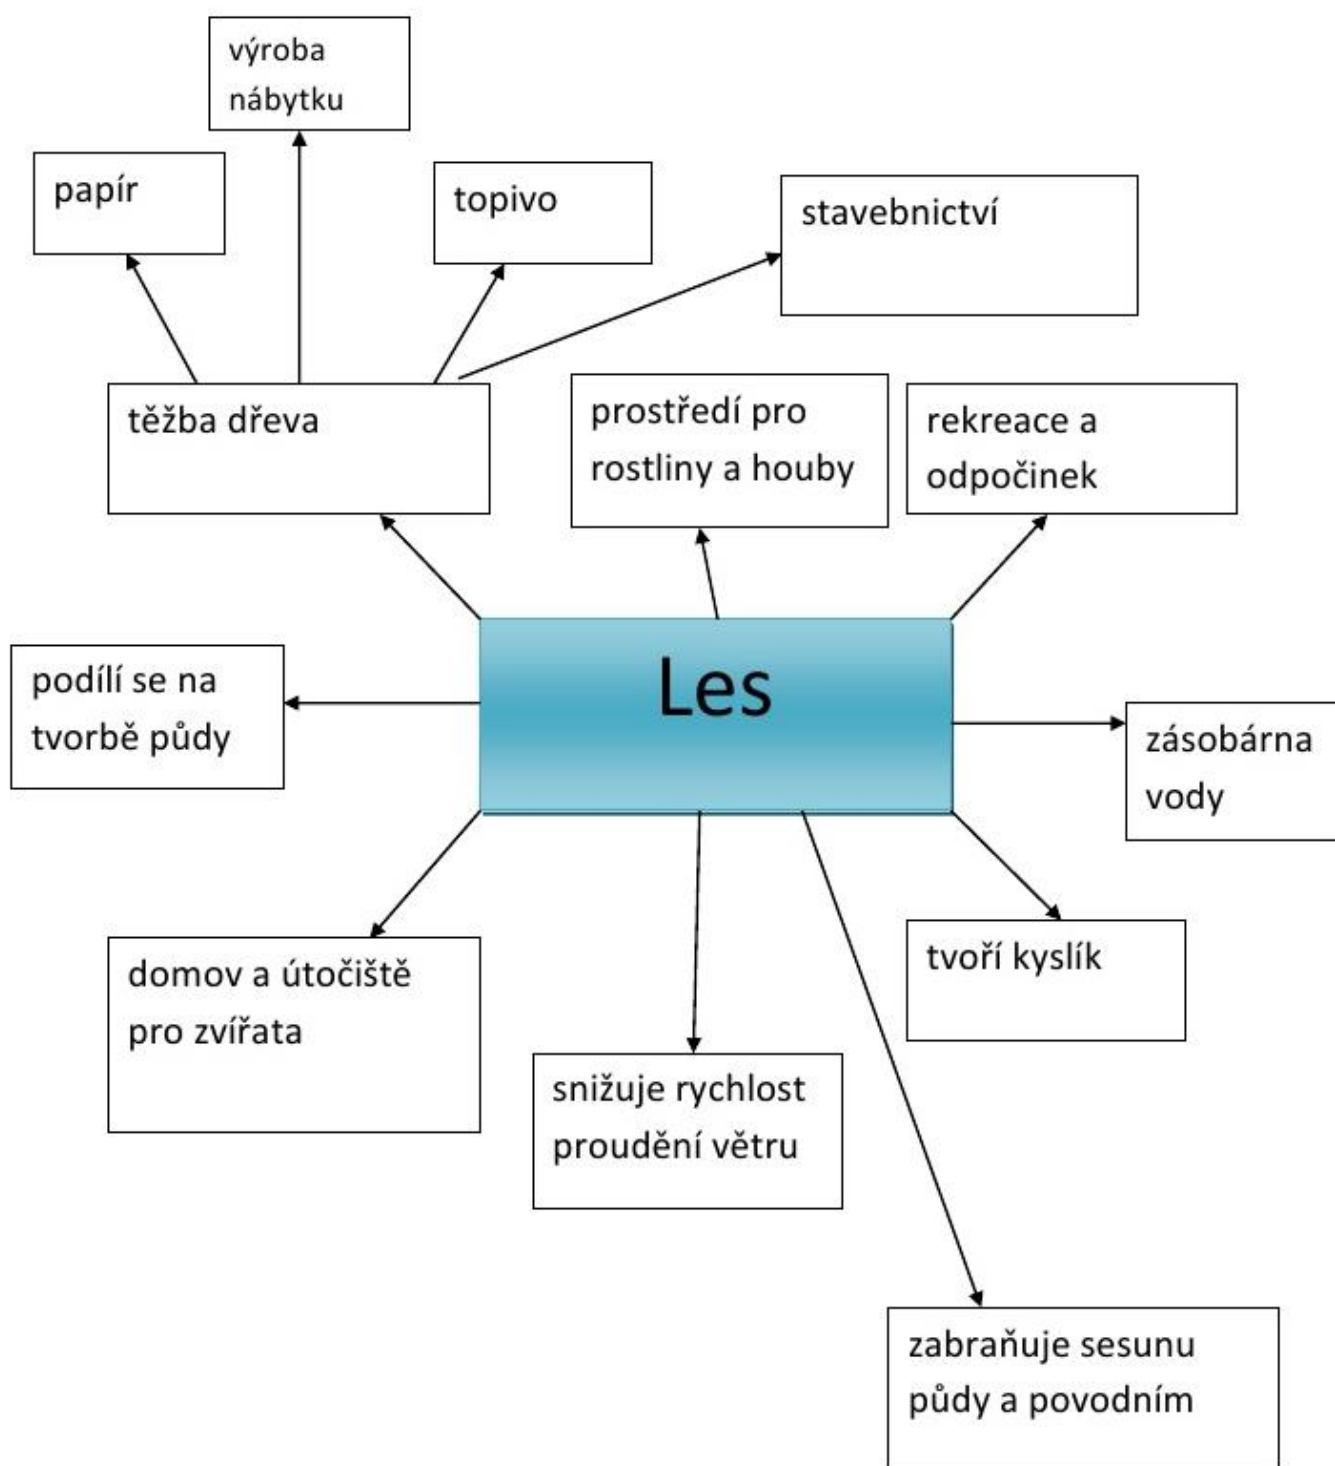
výroba nábytku

papír

topivo

stavebnictví

těžba dřeva

prostředí pro rostliny a houby

rekreace a odpočinek

podílí se na tvorbě půdy

Les

zásobárna vody

domov a útočiště pro zvířata

snižuje rychlost proudění větru

tvoří kyslík

zabraňuje sesunu půdy a povodním